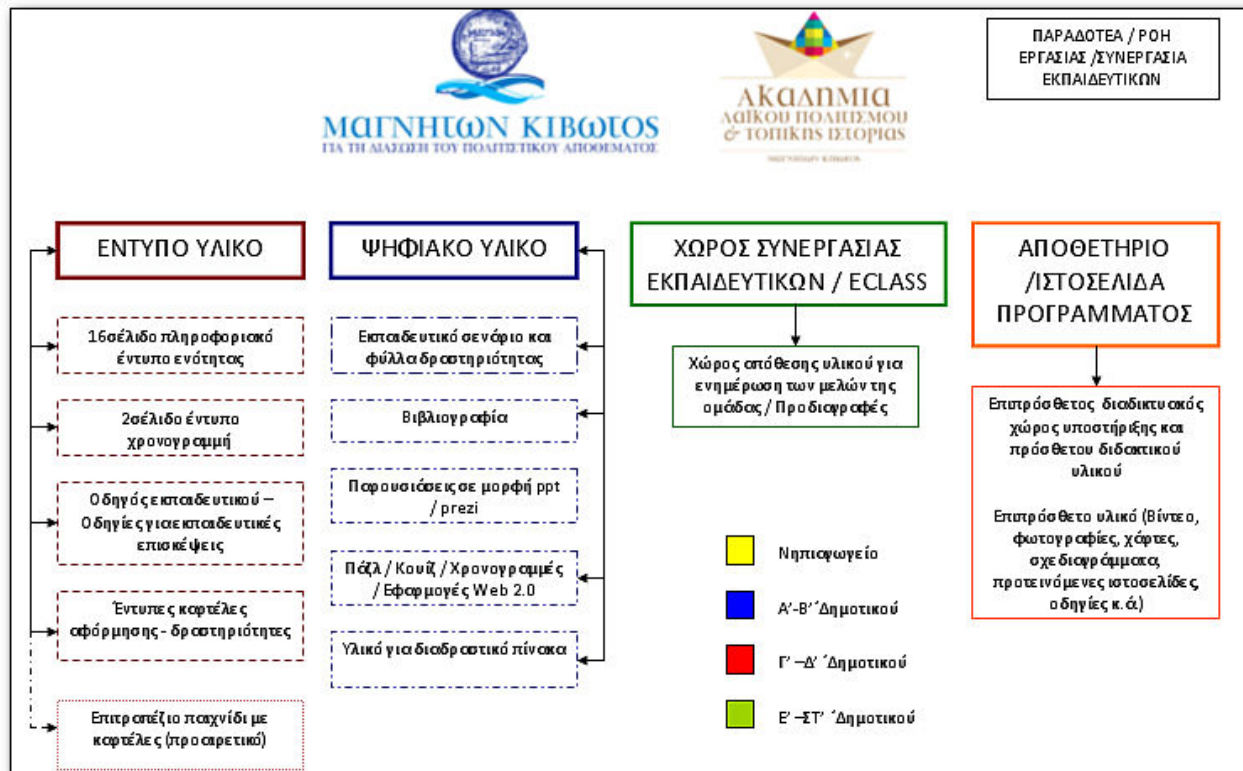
ΜΑΓΝΗΤΩΝ ΚΙΒΩΤΟΣ
ΓΙΑ ΤΗ ΔΙΑΣΩΣΗ ΤΟΥ ΠΟΛΙΤΙΣΤΙΚΟΥ ΑΠΟΘΕΜΑΤΟΣ

ΑΚΑΔΗΜΙΑ
ΛΑΪΚΟΥ ΠΟΛΙΤΙΣΜΟΥ
& ΤΟΠΙΚΗΣ ΙΣΤΟΡΙΑΣ
ΜΑΓΝΗΤΩΝ ΚΙΒΩΤΟΣ

ΠΑΡΑΔΟΤΕΑ / ΡΟΗ ΕΡΓΑΣΙΑΣ /ΣΥΝΕΡΓΑΣΙΑ ΕΚΠΑΙΔΕΥΤΙΚΩΝ

ΕΝΤΥΠΟ ΥΛΙΚΟ

16σέλιδο πληροφοριακό έντυπο ενότητας

2σέλιδο έντυπο χρονογραμμή

Οδηγός εκπαιδευτικού – Οδηγίες για εκπαιδευτικές επισκέψεις

Έντυπες καρτέλες αφόρμησης - δραστηριότητες

Επιτραπέζιο παιχνίδι με καρτέλες (προαιρετικό)

ΨΗΦΙΑΚΟ ΥΛΙΚΟ

Εκπαιδευτικό σενάριο και φύλλα δραστηριότητας

Βιβλιογραφία

Παρουσιάσεις σε μορφή ppt / prezi

Πάζλ / Κουίζ / Χρονογραμμές / Εφαρμογές Web 2.0

Υλικό για διαδραστικό πίνακα

ΧΩΡΟΣ ΣΥΝΕΡΓΑΣΙΑΣ ΕΚΠΑΙΔΕΥΤΙΚΩΝ / ECLASS

Χώρος απόθεσης υλικού για ενημέρωση των μελών της ομάδας / Προδιαγραφές

Νηπιαγωγείο

Α'-Β' Δημοτικού

Γ' –Δ' Δημοτικού

Ε' –ΣΤ' Δημοτικού

ΑΠΟΘΕΤΗΡΙΟ /ΙΣΤΟΣΕΛΙΔΑ ΠΡΟΓΡΑΜΜΑΤΟΣ

Επιπρόσθετος διαδικτυακός χώρος υποστήριξης και πρόσθετου διδακτικού υλικού

Επιπρόσθετο υλικό (Βίντεο, φωτογραφίες, χάρτες, σχεδιαγράμματα, προτεινόμενες ιστοσελίδες, οδηγίες κ.ά.)